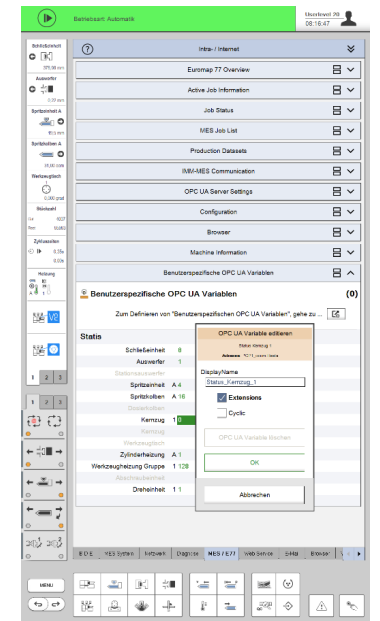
Betriebsart: Automatik

Userlevel 20
08:16:47

Schließeinheit
375,00 mm
Auswerfer
0,00 mm
Spritzeinheit A
95,5 mm
Spritzkolben A
10,00 ccm
Werkzeugtisch
0,000 grad
Stückzahl
Ist 6027
Soll 50850
Zykluszeiten
0,00s
0,00s
Heizung

1 2 3
1 2 3

Intra- / Internet
Euromap 77 Overview
Active Job Information
Job Status
MES Job List
Production Datasets
IMM-MES Communication
OPC UA Server Settings
Configuration
Browser
Machine Information
Benutzerspezifische OPC UA Variablen

Benutzerspezifische OPC UA Variablen (0)

Zum Definieren von "Benutzerspezifischen OPC UA Variablen", gehe zu ...

Statis
Schließeinheit 8
Auswerfer 1
Stationsauswerfer
Spritzeinheit A 4
Spritzkolben A 16
Stoßeinheiten
Kernzug 1
Kernzug
Werkzeugtisch
Zylinderheizung A 1
Werkzeugheizung Gruppe 1 128
Abstreifeinheit
Dreheinheit 1 1

OPC UA Variable editieren
Status Kernzug 1
Adresse: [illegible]
DisplayName
Status_Kernzug_1
Extensions
Cyclic
OPC UA Variable löschen
OK
Abbrechen

BDE | MES System | Netzwerk | Diagnose | MES / E77 | Web Service | E-Mail | Browser

MENU